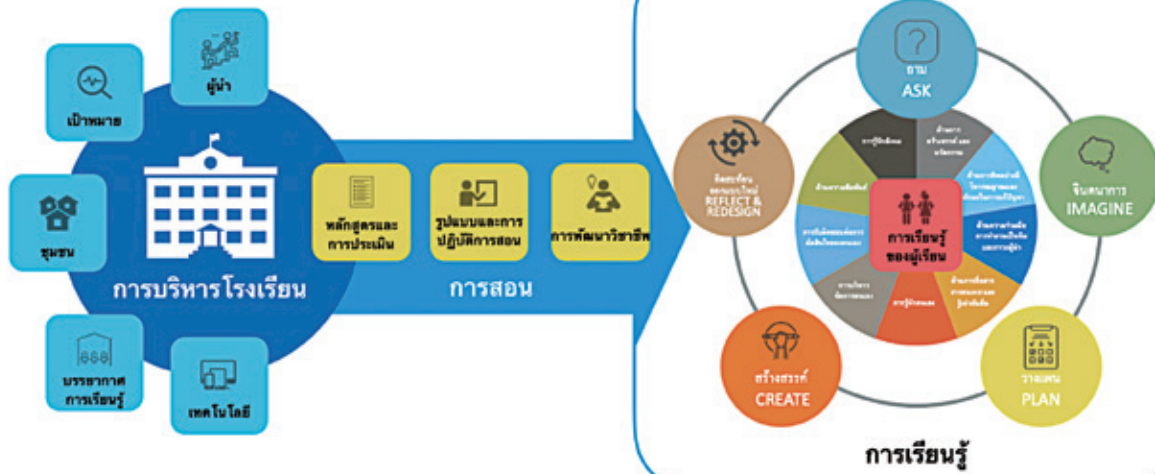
ผู้นำ

เป้าหมาย

ชุมชน

การบริหารโรงเรียน

บรรยากาศการเรียนรู้

เทคโนโลยี

หลักสูตรและการประเมิน

รูปแบบและการปฏิบัติการสอน

การพัฒนาวิชาชีพ

การสอน

ถาม
ASK

จินตนาการ
IMAGINE

วางแผน
PLAN

สร้างสรรค์
CREATE

คิดทบทวน ออกแบบใหม่
REFLECT & REDESIGN

การเรียนรู้ของผู้เรียน

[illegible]

การเรียนรู้